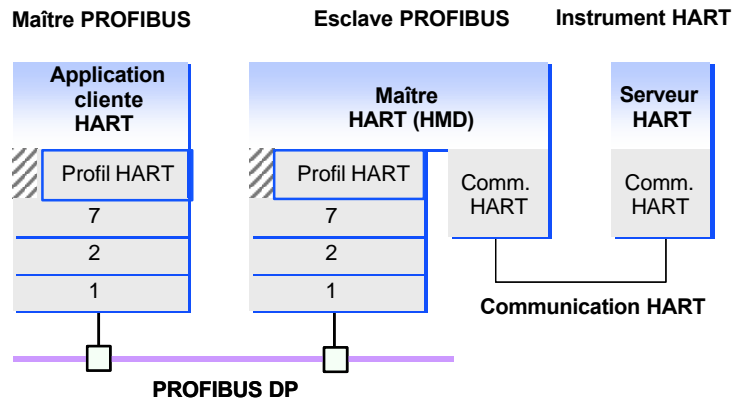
Maître PROFIBUS

Esclave PROFIBUS

Instrument HART

Application cliente HART

Profil HART

7

2

1

Maître HART (HMD)

Profil HART

7

2

1

Comm. HART

Serveur HART

Comm. HART

Communication HART

PROFIBUS DP